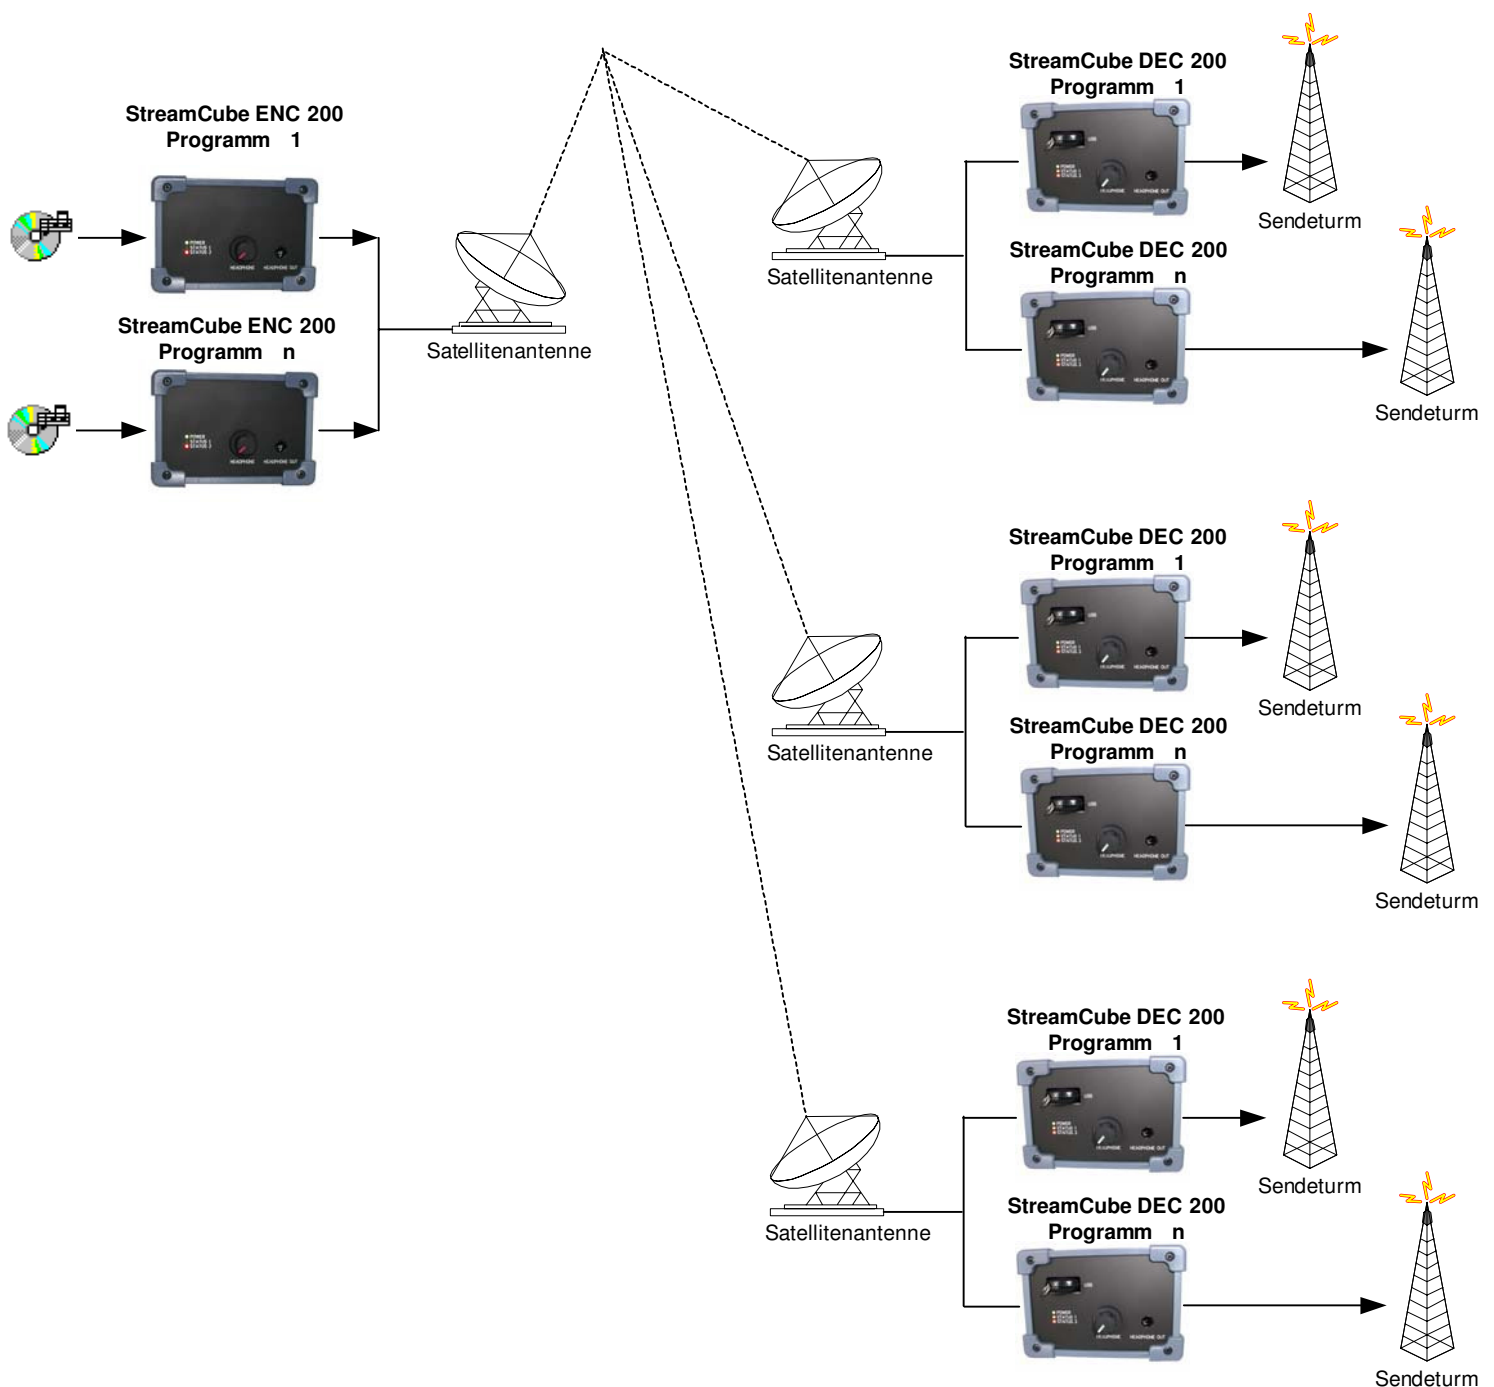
StreamCube ENC 200
Programm 1

StreamCube ENC 200
Programm n

Satellitenantenne

StreamCube DEC 200
Programm 1

Sendeturm

Satellitenantenne

StreamCube DEC 200
Programm n

Sendeturm

StreamCube DEC 200
Programm 1

Sendeturm

Satellitenantenne

StreamCube DEC 200
Programm n

Sendeturm

StreamCube DEC 200
Programm 1

Sendeturm

Satellitenantenne

StreamCube DEC 200
Programm n

Sendeturm